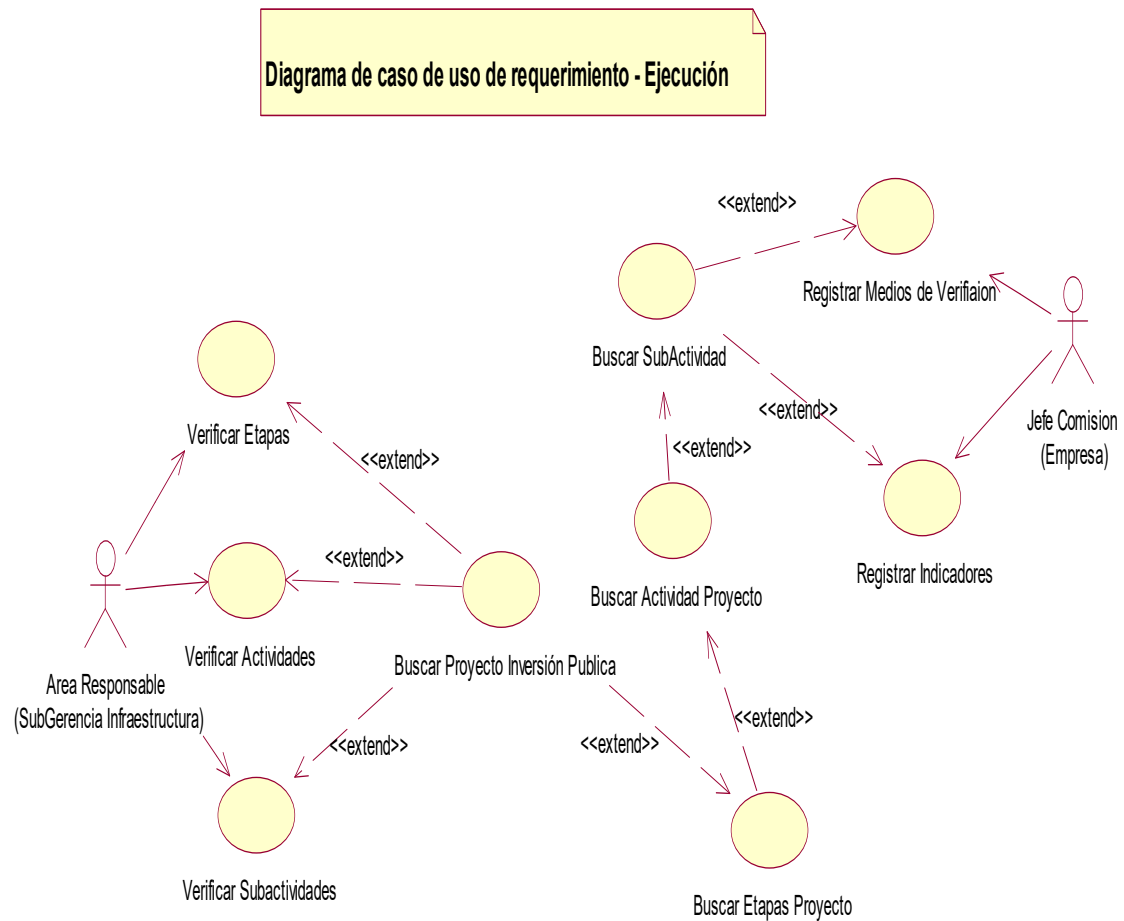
Diagrama de caso de uso de requerimiento - Ejecución

<<extend>>

Registrar Medios de Verifiaion

Buscar SubActividad

Jefe Comision (Empresa)

<<extend>>

Verificar Etapas

<<extend>>

<<extend>>

<<extend>>

Registrar Indicadores

Buscar Actividad Proyecto

Verificar Actividades

Buscar Proyecto Inversión Publica

Area Responsable (SubGerencia Infraestructura)

<<extend>>

<<extend>>

<<extend>>

Verificar Subactividades

Buscar Etapas Proyecto